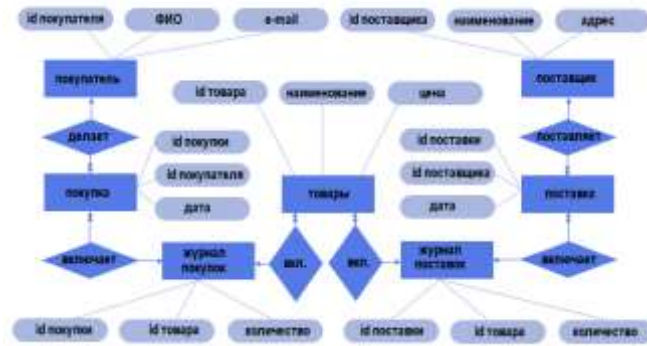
id покупателя
ФИО
e-mail
id поставщика
наименование
адрес

покупатель
поставщик

id товара
наименование
цена

делает
поставляет

id покупки
id покупателя
дата
покупка

товары

id поставки
id поставщика
дата
поставка

включает
журнал покупок
вкл.
вкл.
журнал поставок
включает

id покупки
id товара
количество
id поставки
id товара
количество